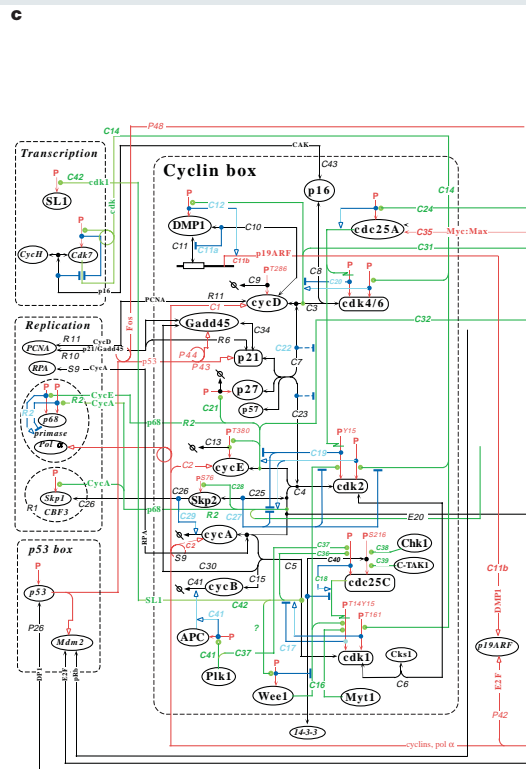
c

Transcription

SL1

C42

cdk1

cdk

CycH

Cdk7

p16

P48

C14

CAK

C43

Cyclin box

p16

C14

DMP1

C12

C10

C24

cdc25A

Myc:Max

C35

C11

C11a

C11b

p19ARF

C31

C9

PT286

C8

C28

cdk4/6

R11

cycD

C1

C3

PCNA

Fos

Replication

PCNA

R11

R10

CycD

p21/Gadd45

Gadd45

C34

C32

RPA

S9

CycA

p53

P44

R6

p21

P43

C22

C7

p27

C21

p57

C23

CycE

CycA

p68

primase

p68

R2

Pol α

C13

PT380

C19

PY15

C2

cycE

C4

cdk2

Skp1

CycA

CBF3

C26

R1

C26

PS76

Skp2

C28

C25

C29

R2

C27

E20

C2

cycA

RPA

S9

C30

C37

C36

PS216

C38

Chk1

C40

C39

C-TAK1

C5

cdc25C

C18

p53 box

p53

C41

cycB

C15

PT14Y15

C11b

SL1

C42

PT161

DMP1

C41

P26

APC

?

C17

Mdm2

C41

C37

cdk1

Cks1

Plk1

Wee1

C16

Myt1

C6

p19ARF

E2F

DP1

E2F

pRb

14-3-3

P42

cyclins, pol α